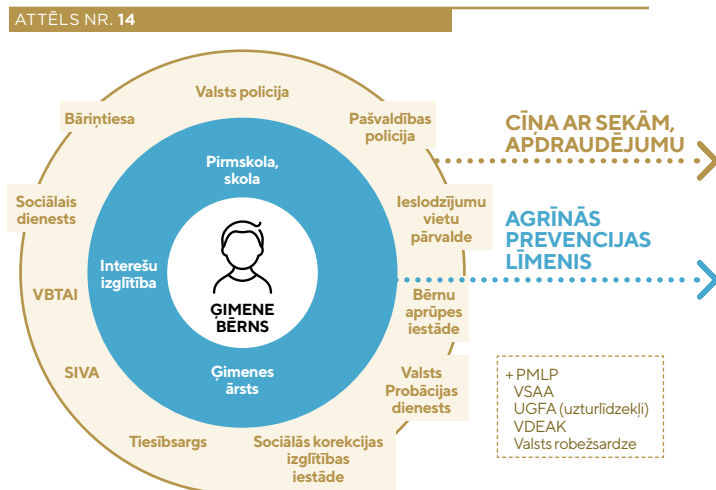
ATTĒLS NR. 14

Valsts policija
Bāriņtiesa
Pašvaldības policija
Sociālais dienests
Ieslodzījumu vietu pārvalde
VBTAI
SIVA
Bērnu aprūpes iestāde
Valsts Probācijas dienests
Tiesībsargs
Sociālās korekcijas izglītības iestāde

Pirmskola, skola
Interešu izglītība
Ģimenes ārsts

ĢIMENE
BĒRNS

CĪŅA AR SEKĀM, APDRAUDĒJUMU

AGRĪNĀS PREVENCIJAS LĪMENIS

+ PMLP
VSAA
UGFA (uzturlīdzekļi)
VDEAK
Valsts robežsardze